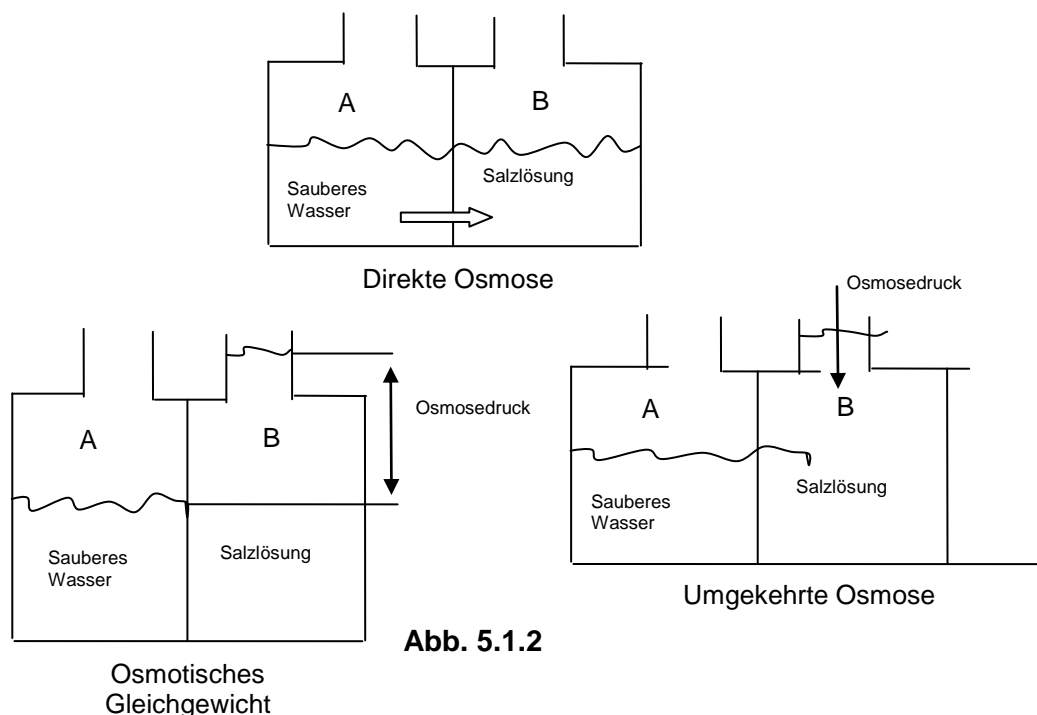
A

B

Sauberes Wasser

Salzlösung

Direkte Osmose

Osmosedruck

A

B

Osmosedruck

Sauberes Wasser

Salzlösung

A

B

Sauberes Wasser

Salzlösung

Umgekehrte Osmose

**Abb. 5.1.2**

Osmotisches Gleichgewicht